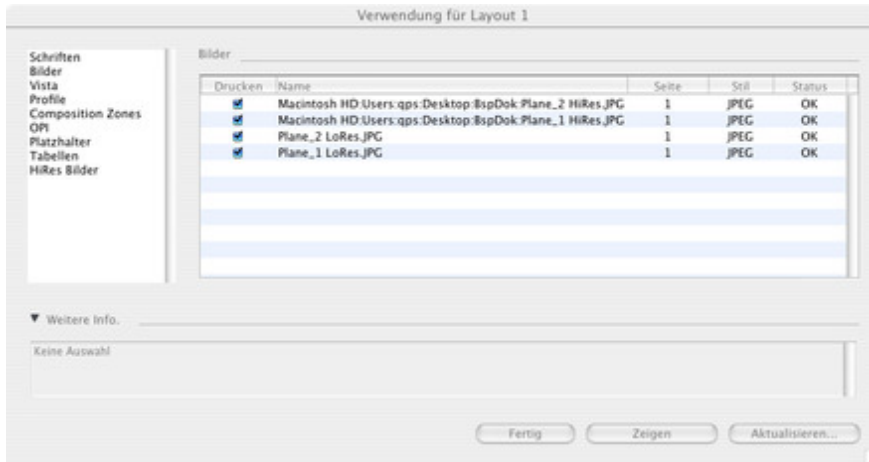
Verwendung für Layout 1

Schriften
Bilder
Vista
Profile
Composition Zones
OPI
Platzhalter
Tabellen
HiRes Bilder

Bilder

| Drucken | Name | Seite | Stil | Status |
|---|---|---|---|---|
| ☑ | Macintosh HD:Users:qps:Desktop:BspDok:Plane_2 HiRes.JPG | 1 | JPEG | OK |
| ☑ | Macintosh HD:Users:qps:Desktop:BspDok:Plane_1 HiRes.JPG | 1 | JPEG | OK |
| ☑ | Plane_2 LoRes.JPG | 1 | JPEG | OK |
| ☑ | Plane_1 LoRes.JPG | 1 | JPEG | OK |

▼ Weitere Info.

Keine Auswahl

Fertig Zeigen Aktualisieren...